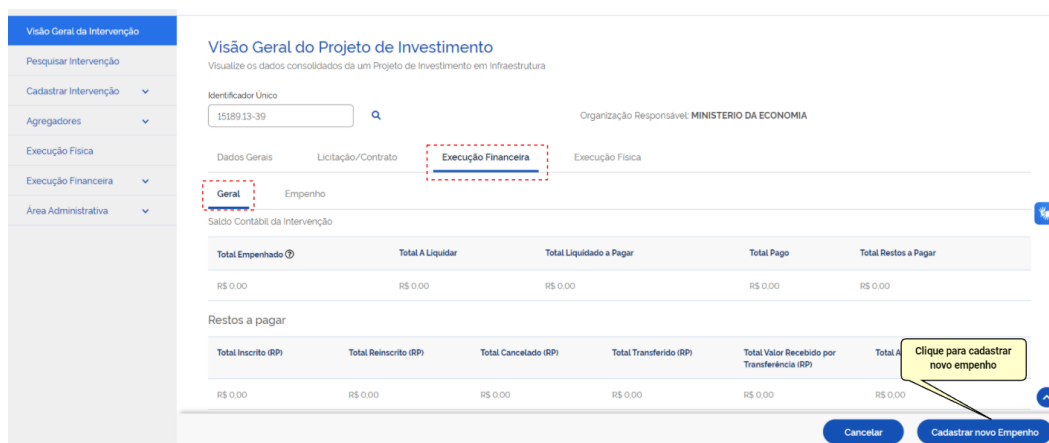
Visão Geral da Intervenção
Pesquisar Intervenção
Cadastrar Intervenção
Agregadores
Execução Física
Execução Financeira
Área Administrativa

Visão Geral do Projeto de Investimento
Visualize os dados consolidados da um Projeto de Investimento em Infraestrutura

Identificador Único
15189.13-39

Organização Responsável: MINISTERIO DA ECONOMIA

Dados Gerais
Licitação/Contrato
Execução Financeira
Execução Física

Geral
Empenho

Saldo Contábil da Intervenção

| Total Empenhado | Total A Liquidar | Total Liquidado a Pagar | Total Pago | Total Restos a Pagar |
|---|---|---|---|---|
| R$ 0,00 | R$ 0,00 | R$ 0,00 | R$ 0,00 | R$ 0,00 |

Restos a pagar

| Total Inscrito (RP) | Total Reinscrito (RP) | Total Cancelado (RP) | Total Transferido (RP) | Total Valor Recebido por Transferência (RP) | Total A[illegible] |
|---|---|---|---|---|---|
| R$ 0,00 | R$ 0,00 | R$ 0,00 | R$ 0,00 | R$ 0,00 | R$ 0,00 |

Clique para cadastrar novo empenho

Cancelar
Cadastrar novo Empenho